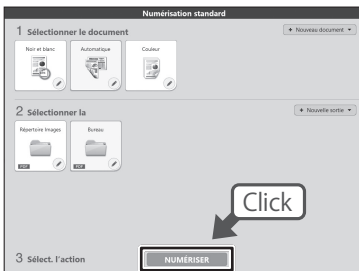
Numérisation standard

1 Sélectionner le document

+ Nouveau document ▾

Noir et blanc

Automatique

Couleur

2 Sélectionner la

+ Nouvelle sortie ▾

Répertoire Images

Bureau

PDF

PDF

Click

3 Sélect. l'action

NUMÉRISER